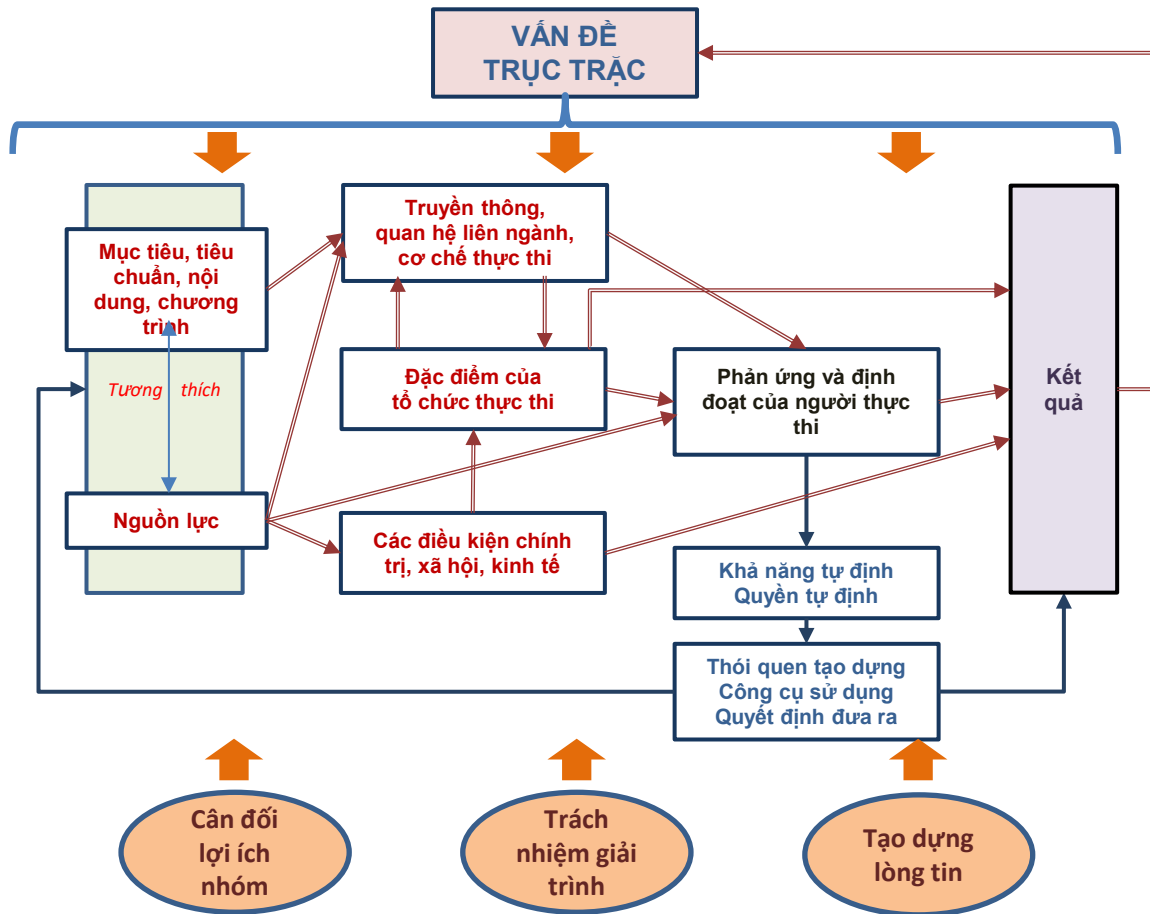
VẤN ĐỀ TRỤC TRẶC

Mục tiêu, tiêu chuẩn, nội dung, chương trình

Tương thích

Nguồn lực

Truyền thông, quan hệ liên ngành, cơ chế thực thi

Đặc điểm của tổ chức thực thi

Các điều kiện chính trị, xã hội, kinh tế

Phản ứng và định đoạt của người thực thi

Khả năng tự định
Quyền tự định

Thói quen tạo dựng
Công cụ sử dụng
Quyết định đưa ra

Kết quả

Cân đối lợi ích nhóm

Trách nhiệm giải trình

Tạo dựng lòng tin